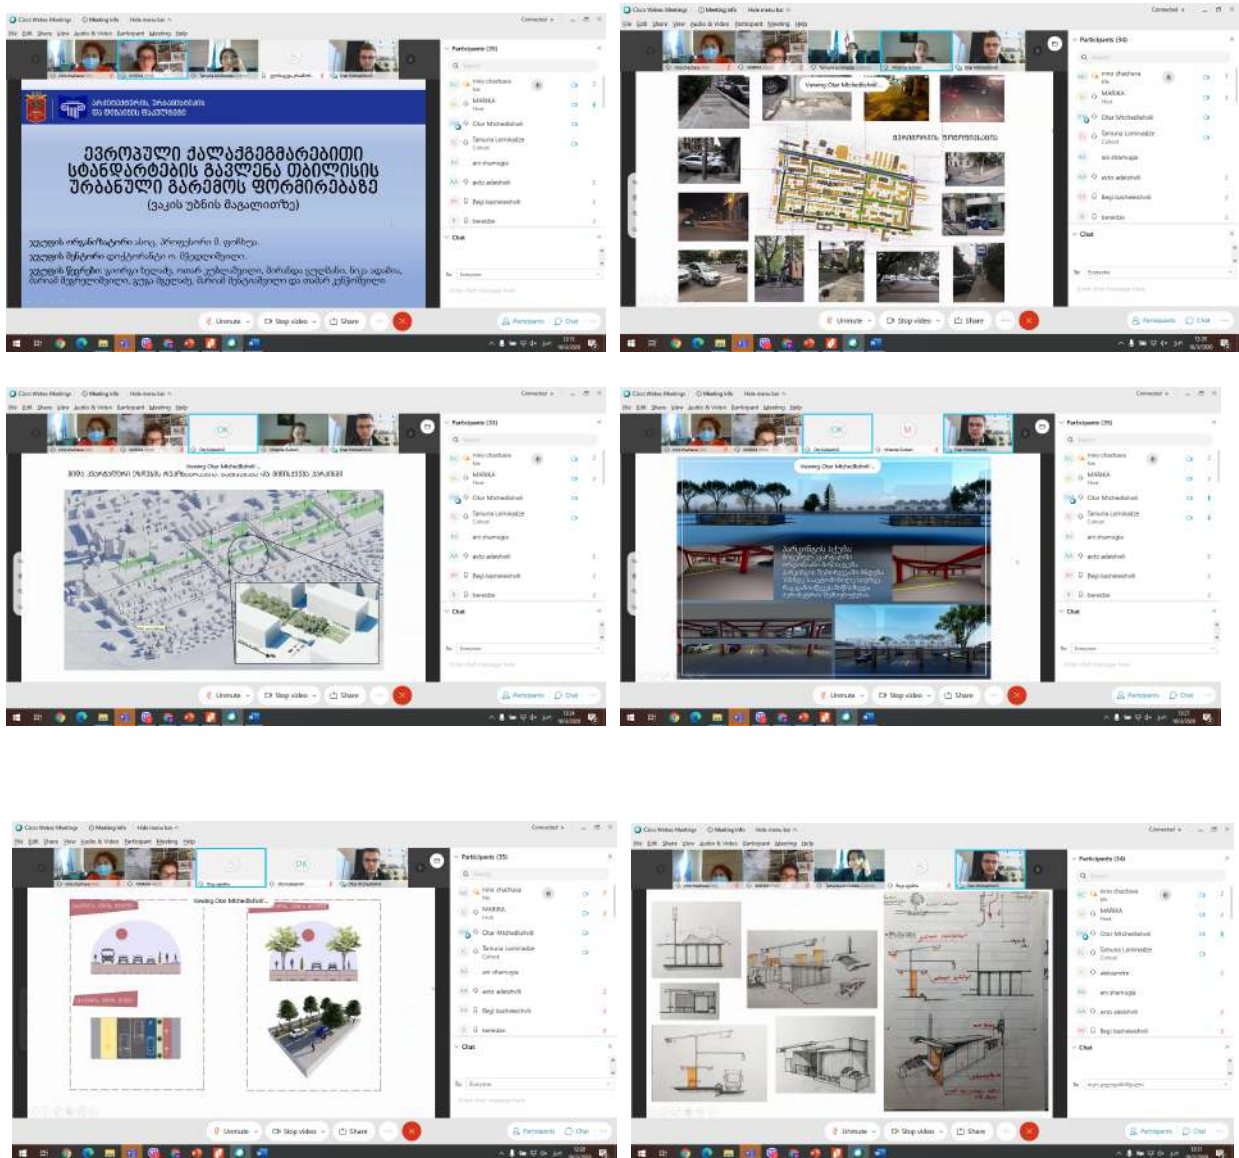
Cisco Webex Meetings   Meeting Info   Hide menu bar

Participants (35)

ევროპული ქალაქგეგმარებითი სტანდარტების გავლენა თბილისის ურბანული გარემოს ფორმირებაზე
(ვაკის უბნის მაგალითზე)

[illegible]

Chat

Unmute   Stop video   Share

Participants   Chat

Participants (34)

Viewing Otar Mtchedlishvili

Chat

Unmute   Stop video   Share

Participants   Chat

Participants (35)

Viewing Otar Mtchedlishvili

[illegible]

Chat

Unmute   Stop video   Share

Participants   Chat

Participants (35)

Viewing Otar Mtchedlishvili

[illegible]

Chat

Unmute   Stop video   Share

Participants   Chat

Participants (35)

Viewing Otar Mtchedlishvili

Chat

Unmute   Stop video   Share

Participants   Chat

Participants (34)

Chat

Unmute   Stop video   Share

Participants   Chat